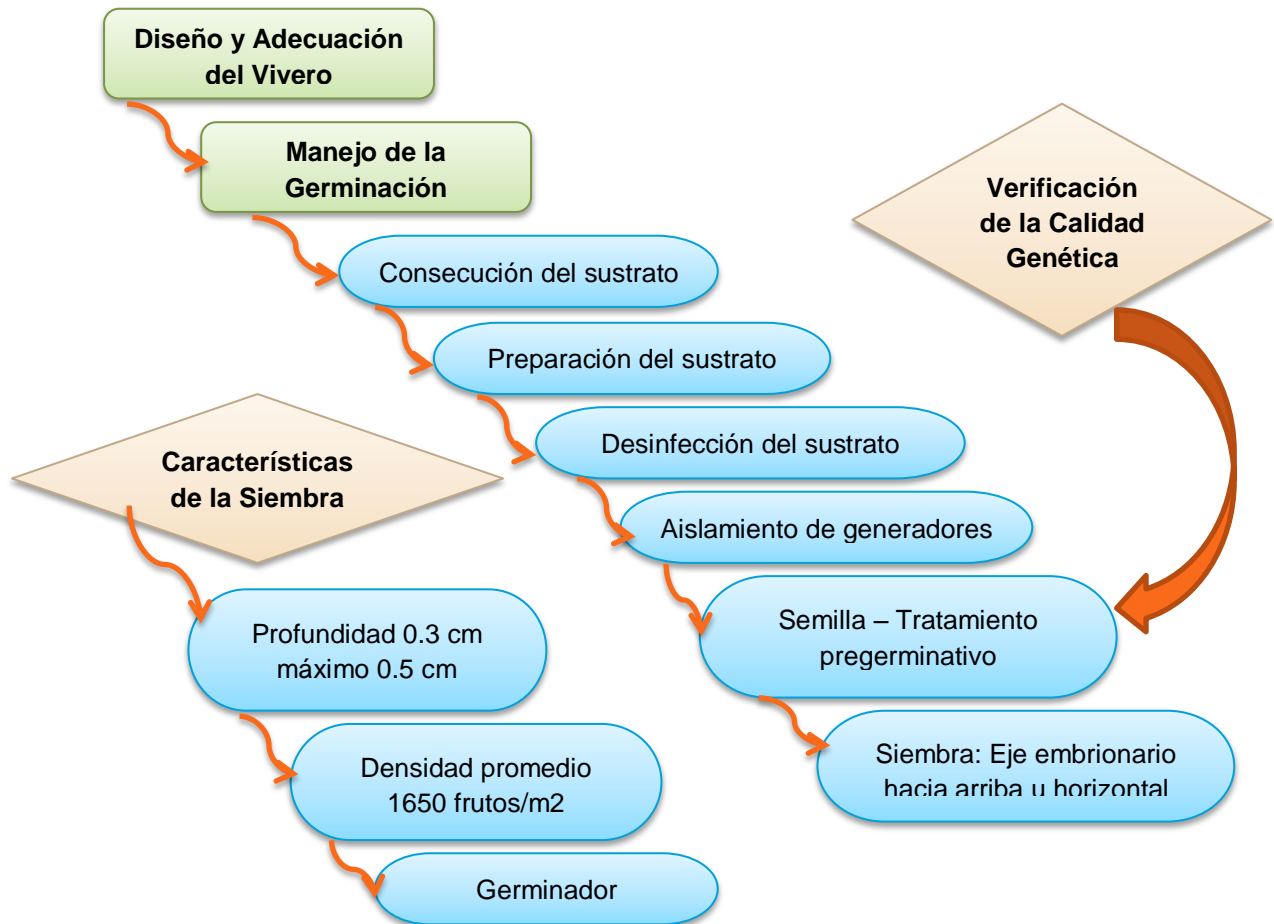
Diseño y Adecuación del Vivero

Manejo de la Germinación

Consecución del sustrato

Preparación del sustrato

Desinfección del sustrato

Aislamiento de generadores

Semilla – Tratamiento pregerminativo

Siembra: Eje embrionario hacia arriba u horizontal

Verificación de la Calidad Genética

Características de la Siembra

Profundidad 0.3 cm máximo 0.5 cm

Densidad promedio 1650 frutos/m2

Germinador